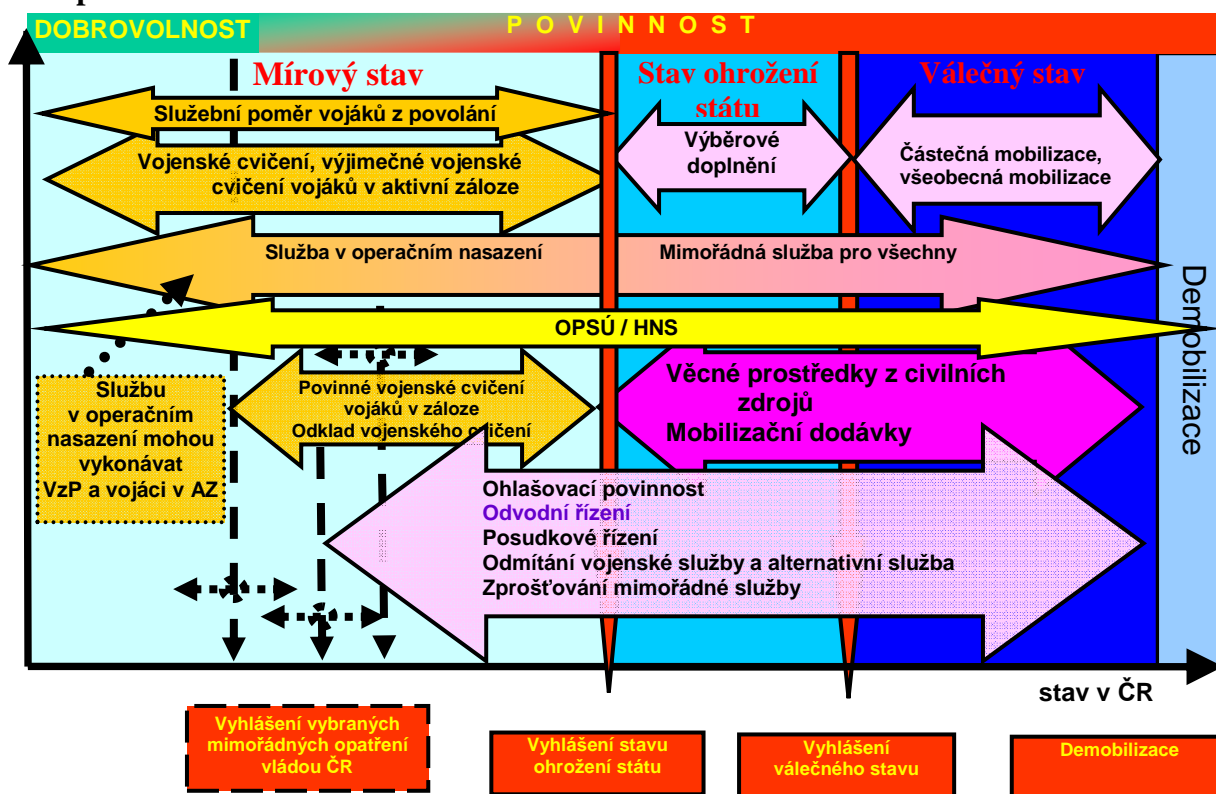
DOBROVOLNOST

P O V I N N O S T

Mírový stav

Stav ohrožení státu

Válečný stav

Služební poměr vojáků z povolání

Vojenské cvičení, výjimečné vojenské cvičení vojáků v aktivní záloze

Výběrové doplnění

Částečná mobilizace, všeobecná mobilizace

Služba v operačním nasazení

Mimořádná služba pro všechny

Demobilizace

OPSÚ / HNS

Službu v operačním nasazení mohou vykonávat VzP a vojáci v AZ

Povinné vojenské cvičení vojáků v záloze Odklad vojenského cvičení

Věcné prostředky z civilních zdrojů Mobilizační dodávky

Ohlašovací povinnost
Odvodní řízení
Posudkové řízení
Odmítání vojenské služby a alternativní služba
Zprošťování mimořádné služby

stav v ČR

Vyhlášení vybraných mimořádných opatření vládou ČR

Vyhlášení stavu ohrožení státu

Vyhlášení válečného stavu

Demobilizace